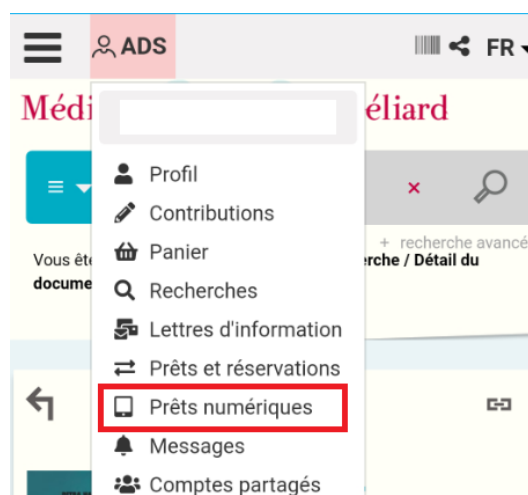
ADS

FR

Médi

éliard

×

+ recherche avancé

Vous ête

rche / Détail du

docume

Profil

Contributions

Panier

Recherches

Lettres d'information

Prêts et réservations

Prêts numériques

Messages

Comptes partagés